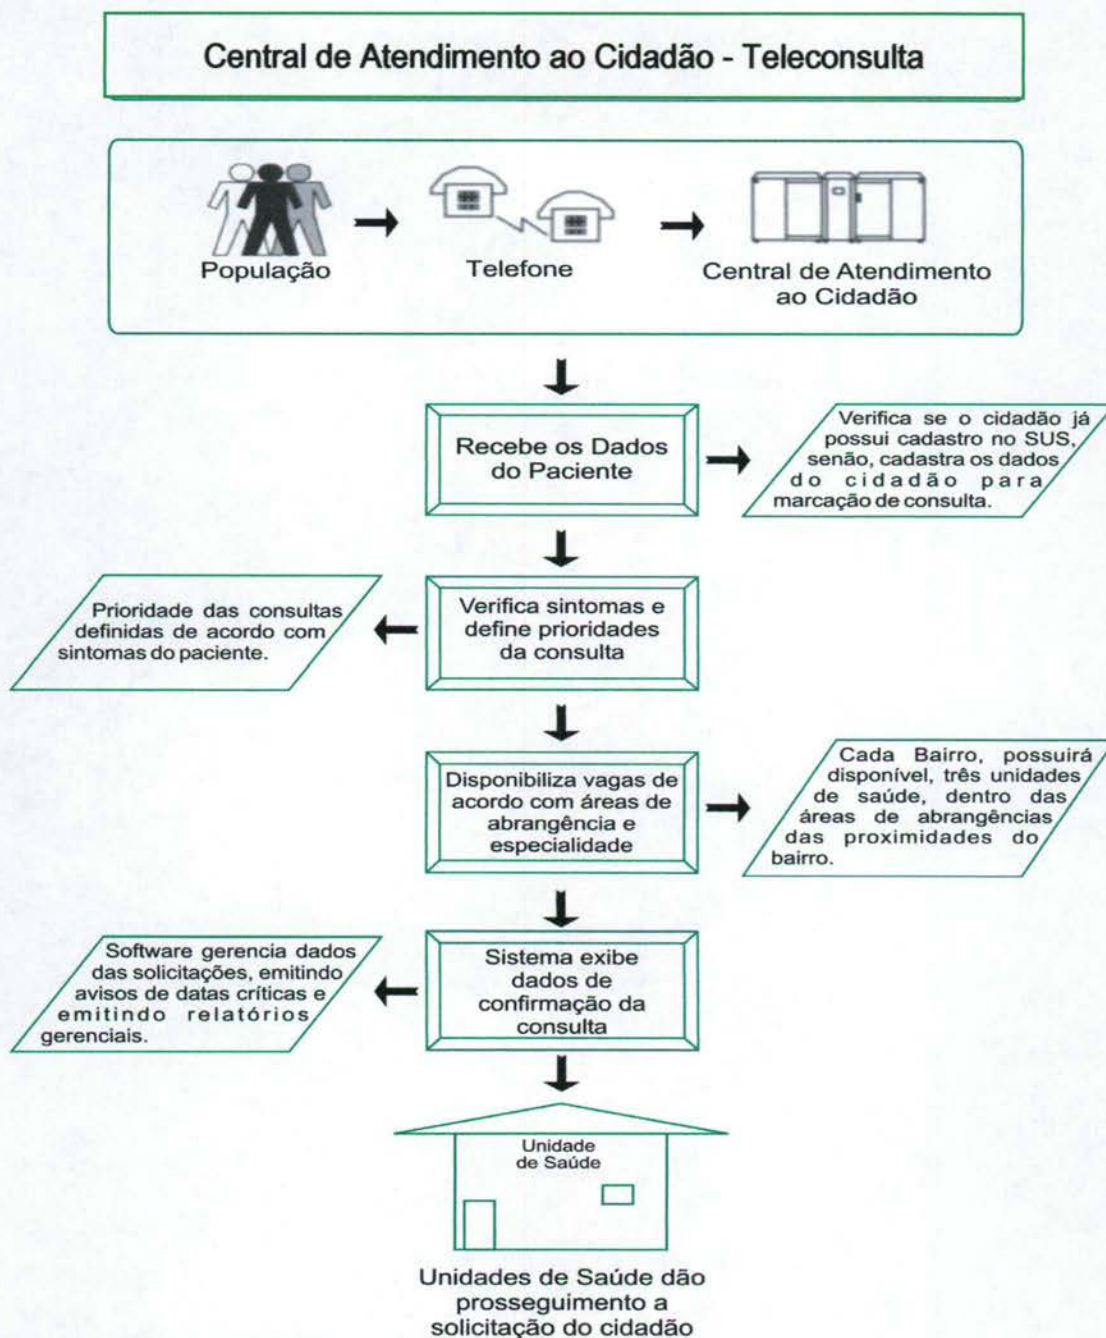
Central de Atendimento ao Cidadão - Teleconsulta

População

Telefone

Central de Atendimento ao Cidadão

Recebe os Dados do Paciente

Verifica se o cidadão já possui cadastro no SUS, senão, cadastra os dados do cidadão para marcação de consulta.

Verifica sintomas e define prioridades da consulta

Prioridade das consultas definidas de acordo com sintomas do paciente.

Disponibiliza vagas de acordo com áreas de abrangência e especialidade

Cada Bairro, possuirá disponível, três unidades de saúde, dentro das áreas de abrangências das proximidades do bairro.

Sistema exibe dados de confirmação da consulta

Software gerencia dados das solicitações, emitindo avisos de datas críticas e emitindo relatórios gerenciais.

Unidade de Saúde

Unidades de Saúde dão prosseguimento a solicitação do cidadão